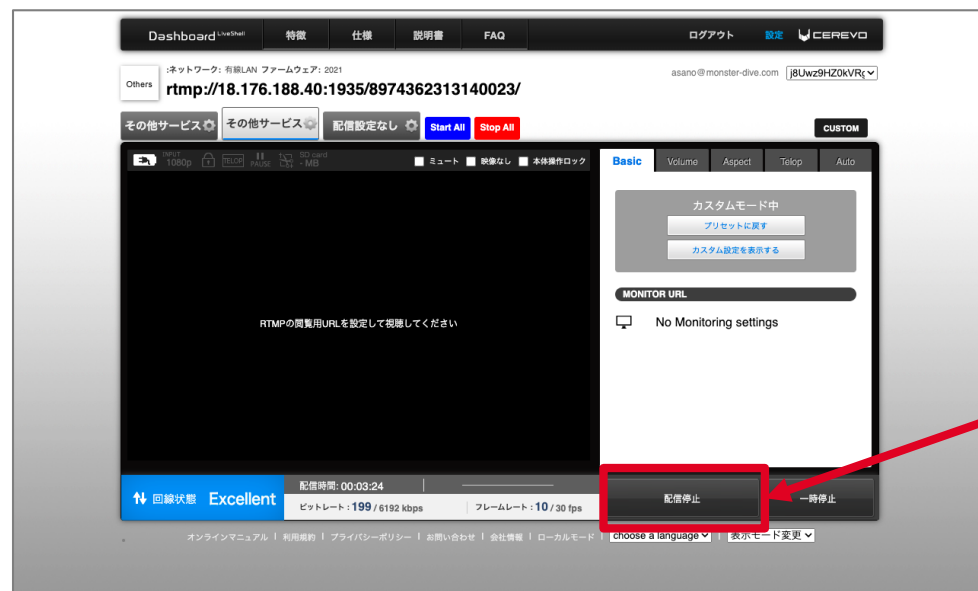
Dashboard LiveShell 特徴 仕様 説明書 FAQ ログアウト 設定 CEREVO

Others :ネットワーク: 有線LAN ファームウェア: 2021
rtmp://18.176.188.40:1935/8974362313140023/

asano@monster-dive.com j8Uwz9HZ0kVR

その他サービス その他サービス 配信設定なし Start All Stop All CUSTOM

INPUT 1080p TELOP PAUSE SD card - MB ミュート 映像なし 本体操作ロック

Basic Volume Aspect Telop Auto

カスタムモード中
プリセットに戻す
カスタム設定を表示する

MONITOR URL
No Monitoring settings

RTMPの閲覧用URLを設定して視聴してください

回線状態 Excellent
配信時間: 00:03:24
ビットレート: 199 / 6192 kbps
フレームレート: 10 / 30 fps

配信停止 一時停止

オンラインマニュアル | 利用規約 | プライバシーポリシー | お問い合わせ | 会社情報 | ローカルモード | choose a language | 表示モード変更